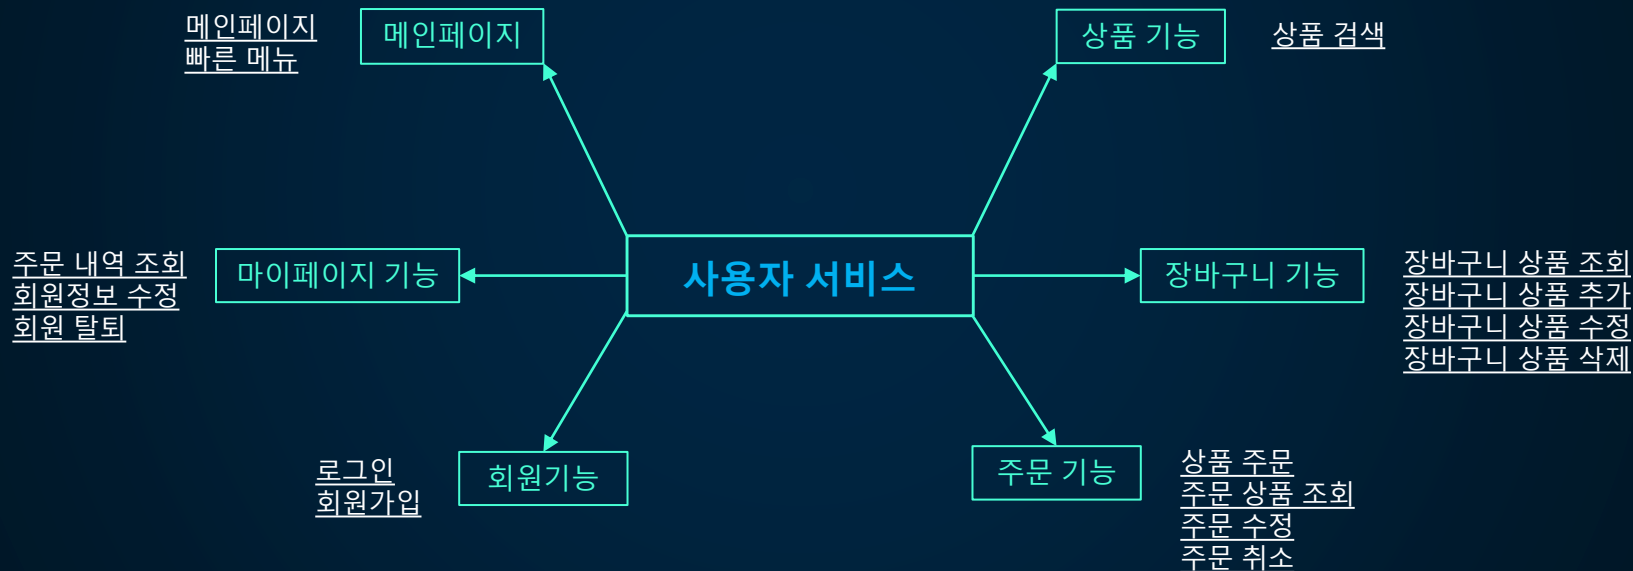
메인페이지
빠른 메뉴

메인페이지

상품 기능

상품 검색

주문 내역 조회
회원정보 수정
회원 탈퇴

마이페이지 기능

사용자 서비스

장바구니 기능

장바구니 상품 조회
장바구니 상품 추가
장바구니 상품 수정
장바구니 상품 삭제

로그인
회원가입

회원기능

주문 기능

상품 주문
주문 상품 조회
주문 수정
주문 취소